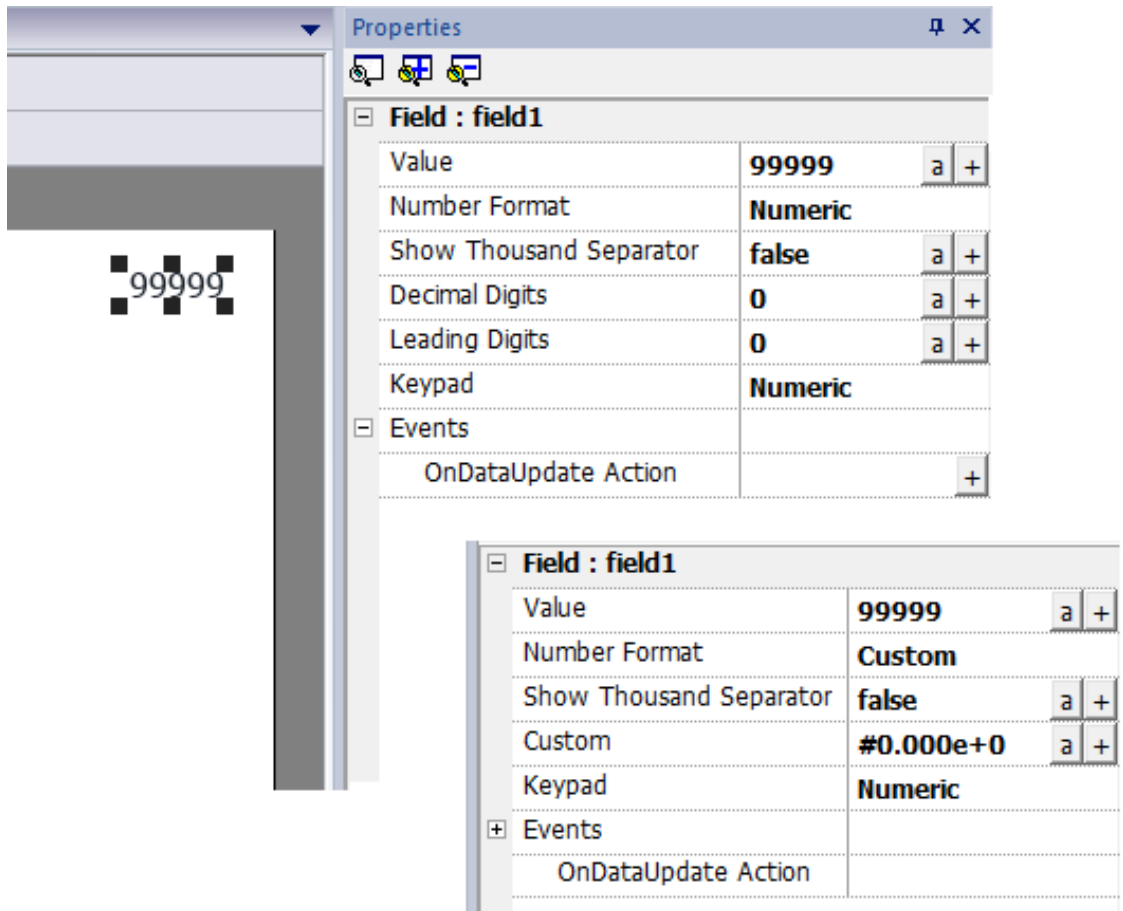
99999

Properties

⊟ Field : field1

| | | |
|---|---|---|
| Value | 99999 | a + |
| Number Format | Numeric | |
| Show Thousand Separator | false | a + |
| Decimal Digits | 0 | a + |
| Leading Digits | 0 | a + |
| Keypad | Numeric | |

⊟ Events

| | | |
|---|---|---|
| OnDataUpdate Action | | + |

⊟ Field : field1

| | | |
|---|---|---|
| Value | 99999 | a + |
| Number Format | Custom | |
| Show Thousand Separator | false | a + |
| Custom | #0.000e+0 | a + |
| Keypad | Numeric | |

⊞ Events

OnDataUpdate Action